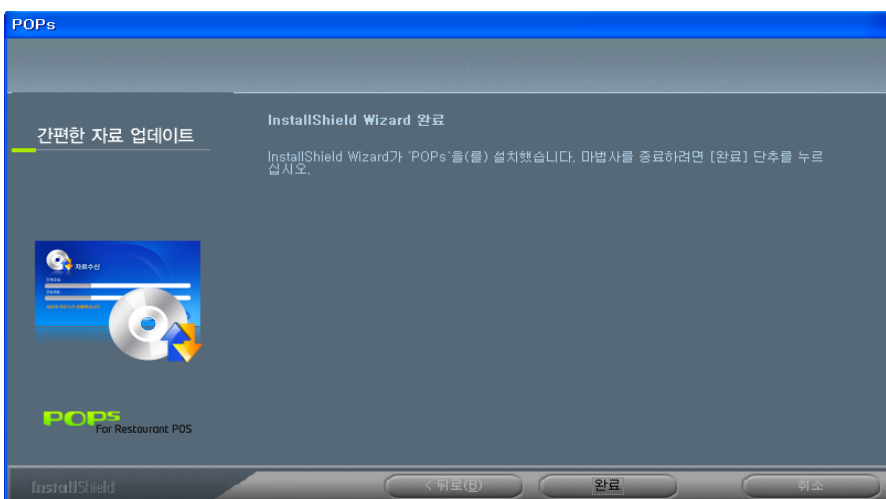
POPs

간편한 자료 업데이트

InstallShield Wizard 완료

InstallShield Wizard가 'POPs'을(를) 설치했습니다. 마법사를 종료하려면 [완료] 단추를 누르십시오.

자료수신

POPS
For Restaurant POS

InstallShield

< 뒤로(B)

완료

취소